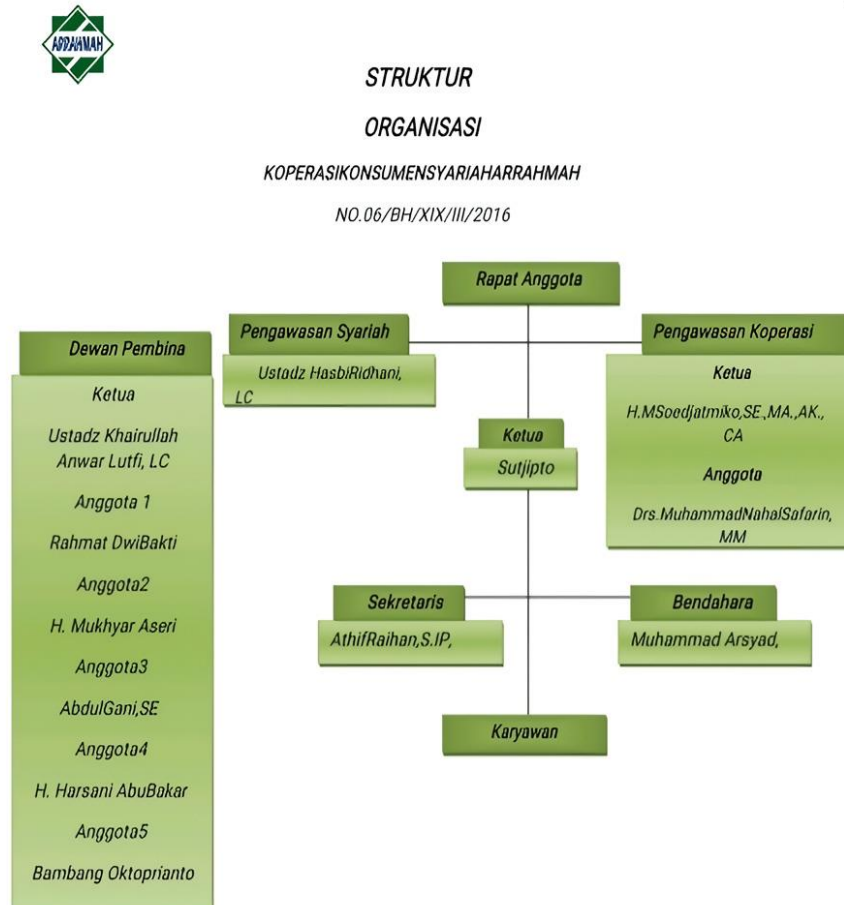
ARRAHMAH

STRUKTUR

ORGANISASI

KOPERASIKONSUMENSYARIAHARRAHMAH

NO.06/BH/XIX/III/2016

Rapat Anggota

Dewan Pembina

Ketua

Ustadz Khairullah Anwar Lutfi, LC

Anggota 1

Rahmat DwiBakti

Anggota2

H. Mukhyar Aseri

Anggota3

AbdulGani,SE

Anggota4

H. Harsani AbuBakar

Anggota5

Bambang Oktoprianto

Pengawasan Syariah

Ustadz HasbiRidhani, LC

Pengawasan Koperasi

Ketua

H.MSoedjatmiko,SE.,MA.,AK., CA

Anggota

Drs.MuhammadNahalSafarin, MM

Ketua

Sutjipto

Sekretaris

AthifRaihan,S.IP,

Bendahara

Muhammad Arsyad,

Karyawan